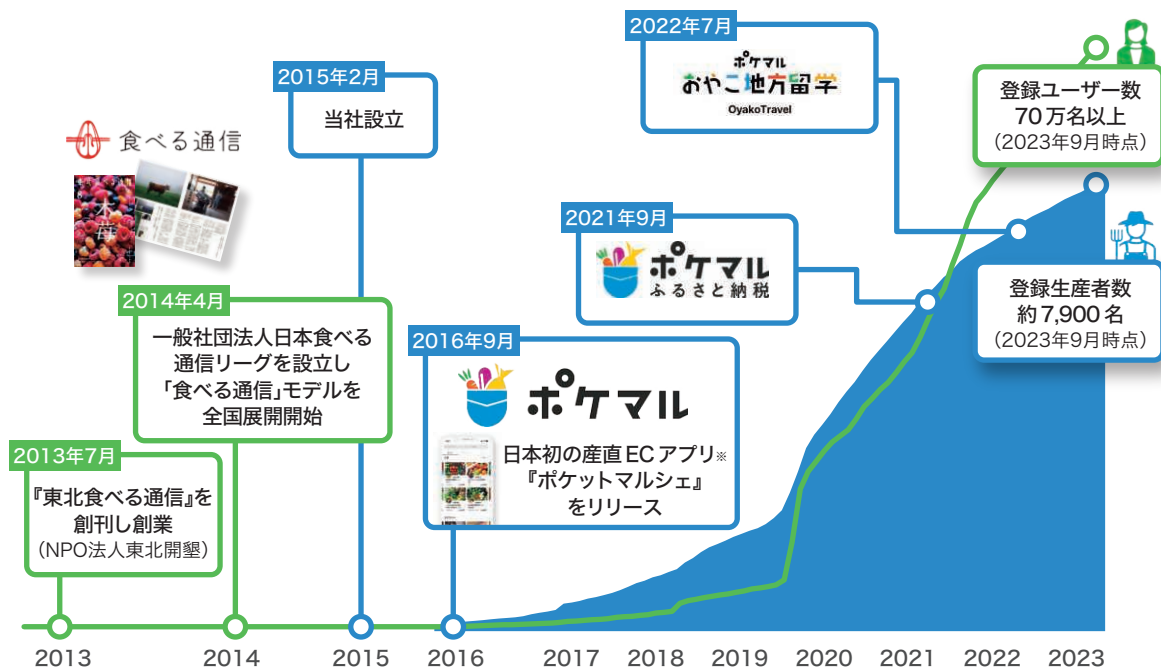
食べる通信

2013年7月
『東北食べる通信』を創刊し創業
（NPO法人東北開墾）

2014年4月
一般社団法人日本食べる通信リーグを設立し「食べる通信」モデルを全国展開開始

2015年2月
当社設立

2016年9月
ポケマル
日本初の産直ECアプリ※『ポケットマルシェ』をリリース

2021年9月
ポケマル ふるさと納税

2022年7月
ポケマル おやこ地方留学
OyakoTravel

登録ユーザー数
70万名以上
（2023年9月時点）

登録生産者数
約7,900名
（2023年9月時点）

2013 2014 2015 2016 2017 2018 2019 2020 2021 2022 2023